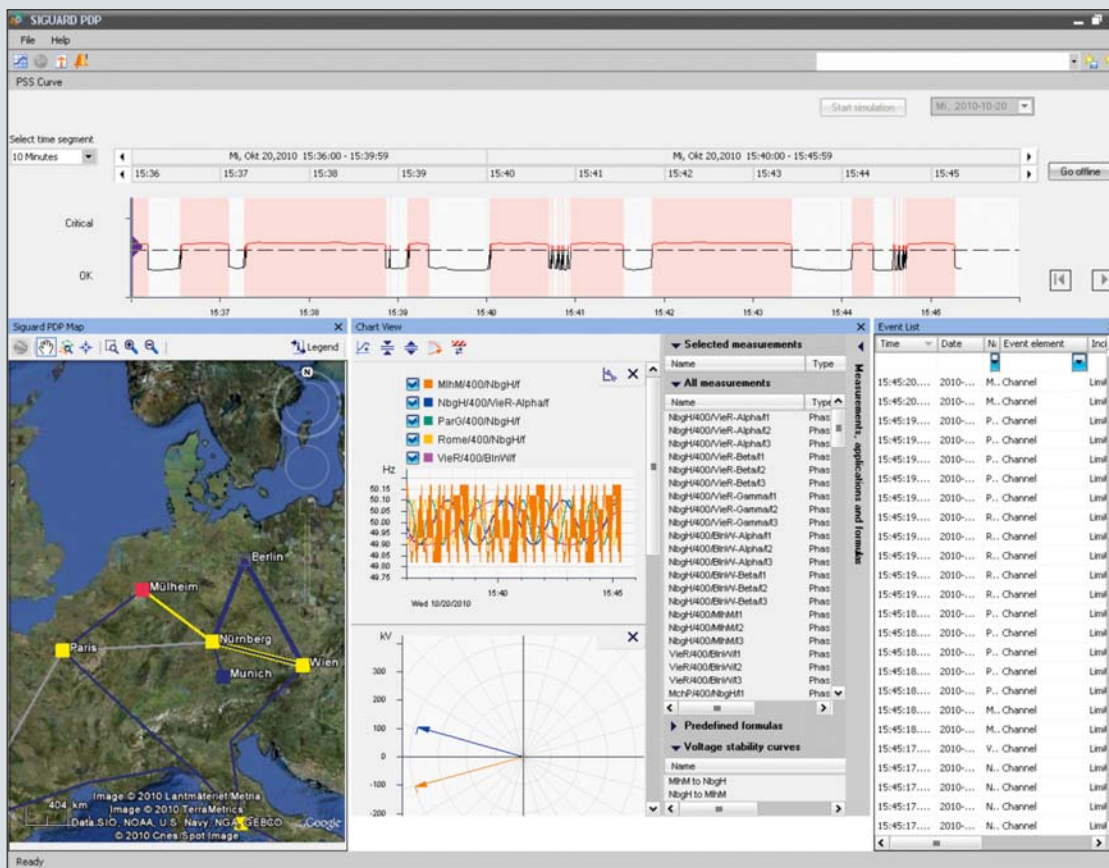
SIGUARD PDP

File Help

PSS Curve

Start simulation

Mi, 2010-10-20

Select time segment

10 Minutes

Mi, Okt 20,2010 15:36:00 - 15:39:59

Mi, Okt 20,2010 15:40:00 - 15:45:59

15:36 15:37 15:38 15:39 15:40 15:41 15:42 15:43 15:44 15:45

Go offline

Critical

OK

15:37 15:38 15:39 15:40 15:41 15:42 15:43 15:44 15:45

Siguard PDP Map

Legend

Berlin

Mülheim

Nürnberg

Paris

Munich

Wien

404 km

Image © 2010 Lantmäteriet/Metria
Image © 2010 TerraMetrics
Data SIO, NOAA, U.S. Navy, NGA, GEBCO
© 2010 Cnes/Spot Image

Google

Chart View

MlhM/400/NbgH/f
NbgH/400/VieR-Alpha/f
ParG/400/NbgH/f
Rome/400/NbgH/f
VieR/400/BlnW/f

Hz

50.15
50.10
50.05
50.00
49.95
49.90
49.85
49.80
49.75

15:40 15:45

Wed 10/20/2010

kV

300
200
100
0
-100
-200

Selected measurements

| Name | Type |
|---|---|

All measurements

| Name | Type |
|---|---|
| NbgH/400/VieR-Alpha/I1 | Phas |
| NbgH/400/VieR-Alpha/I2 | Phas |
| NbgH/400/VieR-Alpha/I3 | Phas |
| NbgH/400/VieR-Beta/I1 | Phas |
| NbgH/400/VieR-Beta/I2 | Phas |
| NbgH/400/VieR-Beta/I3 | Phas |
| NbgH/400/VieR-Gamma/I1 | Phas |
| NbgH/400/VieR-Gamma/I2 | Phas |
| NbgH/400/VieR-Gamma/I3 | Phas |
| NbgH/400/BlnW-Alpha/I1 | Phas |
| NbgH/400/BlnW-Alpha/I2 | Phas |
| NbgH/400/BlnW-Alpha/I3 | Phas |
| NbgH/400/BlnW-Beta/I1 | Phas |
| NbgH/400/BlnW-Beta/I2 | Phas |
| NbgH/400/BlnW-Beta/I3 | Phas |
| NbgH/400/MlhM/I1 | Phas |
| NbgH/400/MlhM/I2 | Phas |
| NbgH/400/MlhM/I3 | Phas |
| VieR/400/BlnW/I1 | Phas |
| VieR/400/BlnW/I2 | Phas |
| VieR/400/BlnW/I3 | Phas |
| MchP/400/NbgH/I1 | Phas |

Predefined formulas

Voltage stability curves

| Name |
|---|
| MlhM to NbgH |
| NbgH to MlhM |

Measurements, applications and formulas

Event List

| Time | Date | N | Event element | Inci |
|---|---|---|---|---|
| 15:45:20.... | 2010-... | M.. | Channel | Limi |
| 15:45:20.... | 2010-... | M.. | Channel | Limi |
| 15:45:19.... | 2010-... | P.. | Channel | Limi |
| 15:45:19.... | 2010-... | P.. | Channel | Limi |
| 15:45:19.... | 2010-... | P.. | Channel | Limi |
| 15:45:19.... | 2010-... | P.. | Channel | Limi |
| 15:45:19.... | 2010-... | P.. | Channel | Limi |
| 15:45:19.... | 2010-... | P.. | Channel | Limi |
| 15:45:19.... | 2010-... | R.. | Channel | Limi |
| 15:45:19.... | 2010-... | R.. | Channel | Limi |
| 15:45:19.... | 2010-... | R.. | Channel | Limi |
| 15:45:19.... | 2010-... | R.. | Channel | Limi |
| 15:45:19.... | 2010-... | R.. | Channel | Limi |
| 15:45:18.... | 2010-... | P.. | Channel | Limi |
| 15:45:18.... | 2010-... | P.. | Channel | Limi |
| 15:45:18.... | 2010-... | P.. | Channel | Limi |
| 15:45:18.... | 2010-... | P.. | Channel | Limi |
| 15:45:18.... | 2010-... | M.. | Channel | Limi |
| 15:45:18.... | 2010-... | M.. | Channel | Limi |
| 15:45:17.... | 2010-... | V.. | Channel | Limi |
| 15:45:17.... | 2010-... | N.. | Channel | Limi |
| 15:45:17.... | 2010-... | N.. | Channel | Limi |
| 15:45:17.... | 2010-... | N.. | Channel | Limi |
| 15:45:17.... | 2010-... | N.. | Channel | Limi |

Ready